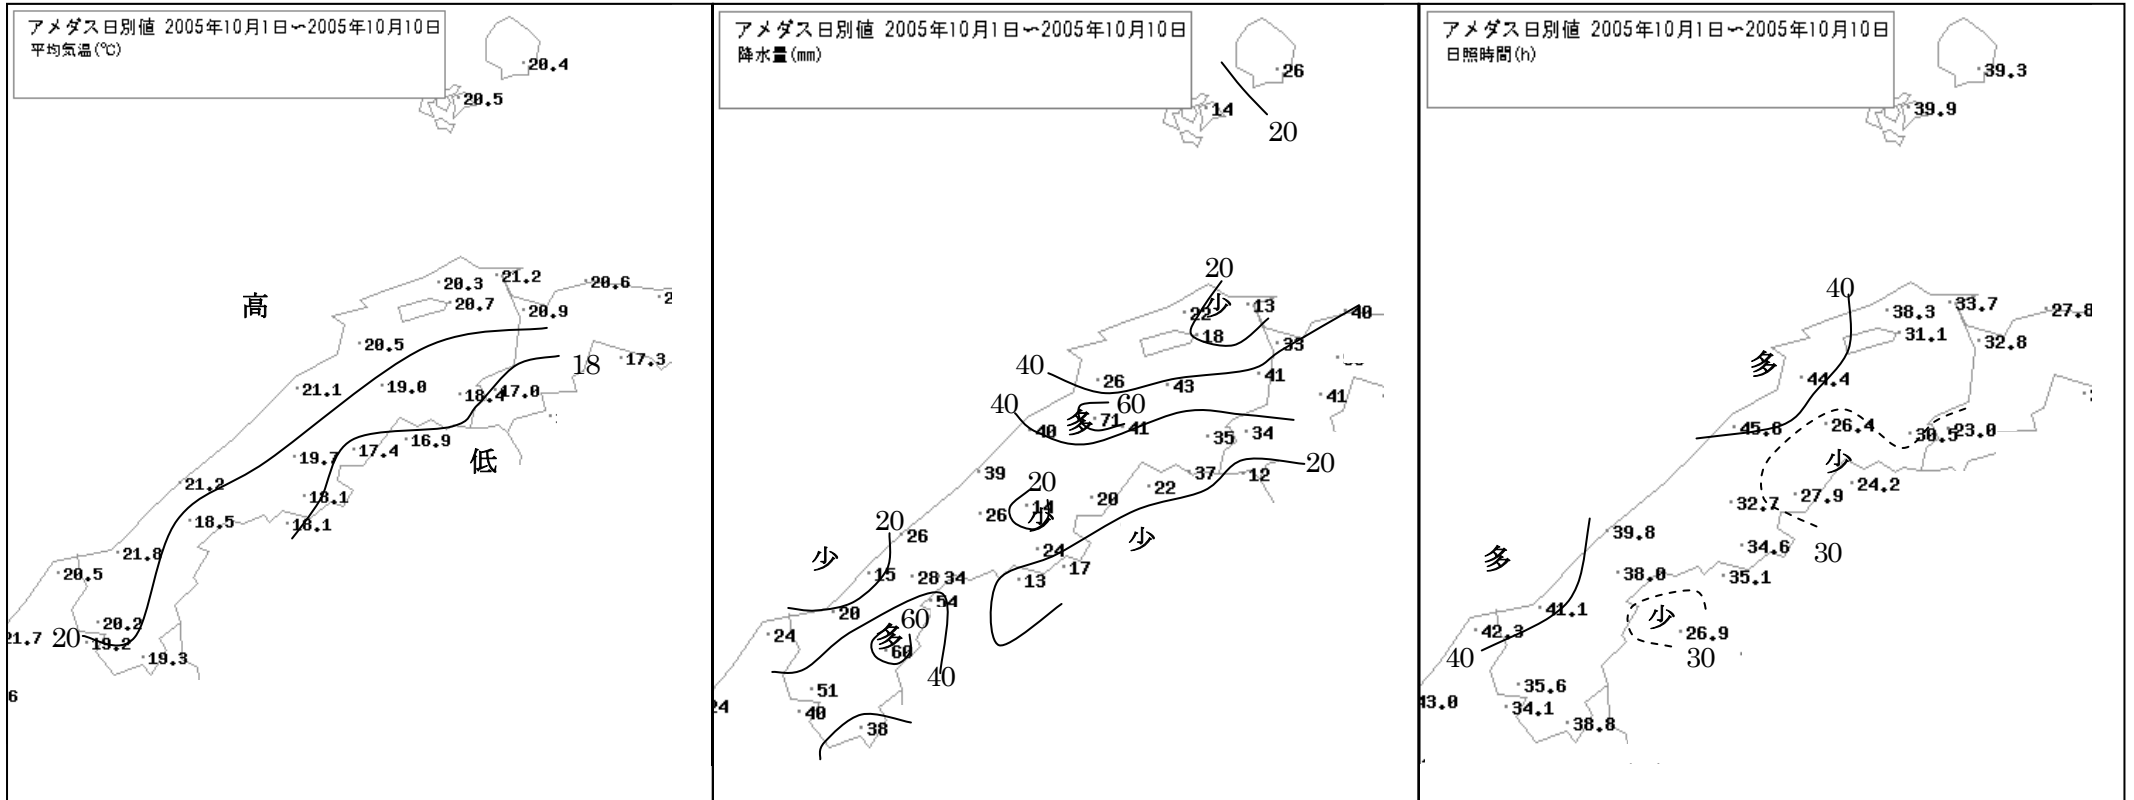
アメダス日別値 2005年10月1日〜2005年10月10日
平均気温(℃)

20.4
20.5
高
20.3
21.2
20.6
2
20.7
20.9
20.5
18
17.3
21.1
19.0
18.4
17.0
19.7
17.4
16.9
低
21.2
18.1
18.5
18.1
21.8
20.5
20.2
21.7
20
19.2
19.3
6

アメダス日別値 2005年10月1日〜2005年10月10日
降水量(mm)

26
14
20
20
少
22
13
18
40
33
40
26
43
41
41
40
多
60
71
40
41
35
34
39
20
37
12
20
22
20
26
20
少
26
11
少
24
少
15
28
34
17
13
20
54
24
多
60
60
40
51
40
24
38

アメダス日別値 2005年10月1日〜2005年10月10日
日照時間(h)

39.3
39.9
40
38.3
33.7
27.8
31.1
32.8
多
44.4
45.6
26.4
30.5
23.0
少
27.9
24.2
32.7
39.8
34.6
30
多
38.0
35.1
41.1
少
42.3
26.9
40
30
35.6
43.0
34.1
38.8